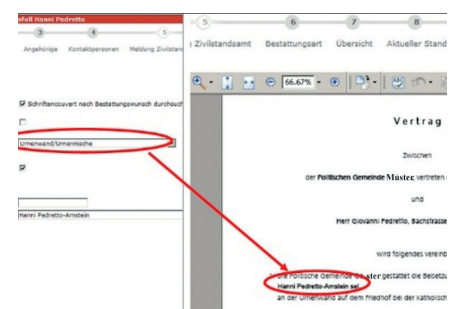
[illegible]fall Hanni Pedretto

3 4 5

Angehörige Kontaktpersonen Meldung Zivilstan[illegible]

Schriftencouvert nach Bestattungswunsch durchsuc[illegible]

Urnenwand/Urnennische

Hanni Pedretto-Amstein

5 6 7 8

Zivilstandsamt Bestattungsart Übersicht Aktueller Stand

66.67%

Vertrag

Zwischen

der Politischen Gemeinde Müster vertreten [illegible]

und

Herr Giovanni Pedretto, Bachstrasse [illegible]

wird folgendes vereinb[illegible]

1. Die Politische Gemeinde Müster gestattet die Beisetzu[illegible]
Hanni Pedretto-Amstein sel.
an der Urnenwand auf dem Friedhof bei der katholisch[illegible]